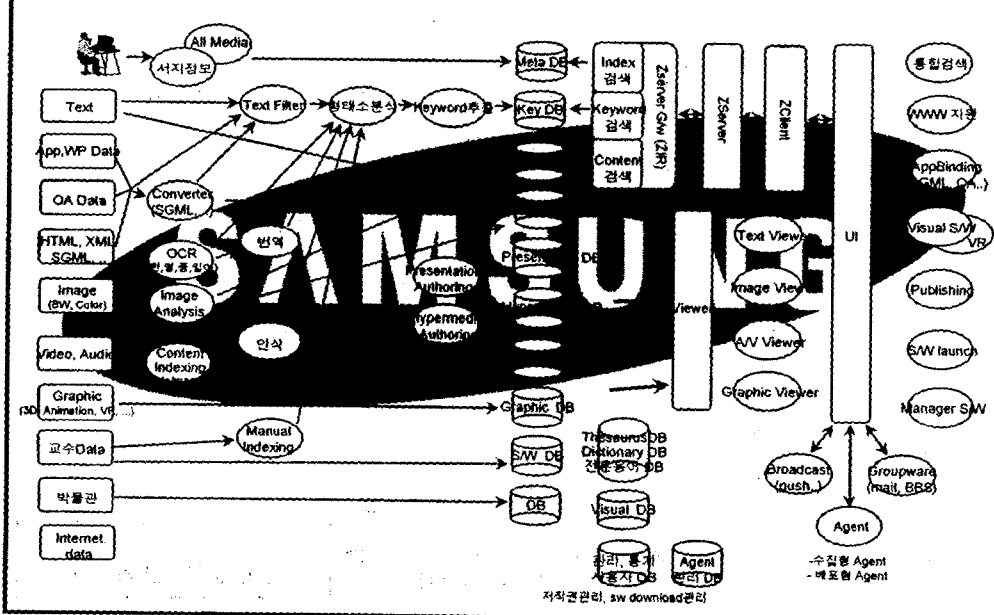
All Media
서지정보
Meta DB
Index 검색
Zserver G/W (Z/R)
ZServer
ZClient
통합검색
Text
Text Filter
형태소분석
Keyword추출
Key DB
Keyword 검색
WWW 지원
App,WP Data
Content 검색
AppBinding (SGML, OA..)
OA Data
Converter (SGML,
SAMSUNG
UI
HTML, XML, SGML
OCR 한,영,중,일어
번역
Text Viewer
Visual S/W VR
Image (BW, Color)
Image Analysis
Presentation Authoring
Presentation DB
Image Viewer
Publishing
Video, Audio
인식
Hypermedia Authoring
Viewer
A/V Viewer
Content Indexing
S/W launch
Graphic (3D Animation, VR, ...)
Graphic DB
Graphic Viewer
Manager S/W
교수Data
Manual Indexing
S/W DB
ThesaurusDB Dictionary DB 전문용어 DB
Broadcast (push..)
Groupware (mail, BBS)
박물관
DB
Visual DB
Agent
Internet data
관리, 통계 사용자 DB
Agent 관리 DB
-수집형 Agent
- 배포형 Agent
저작권관리, sw download관리